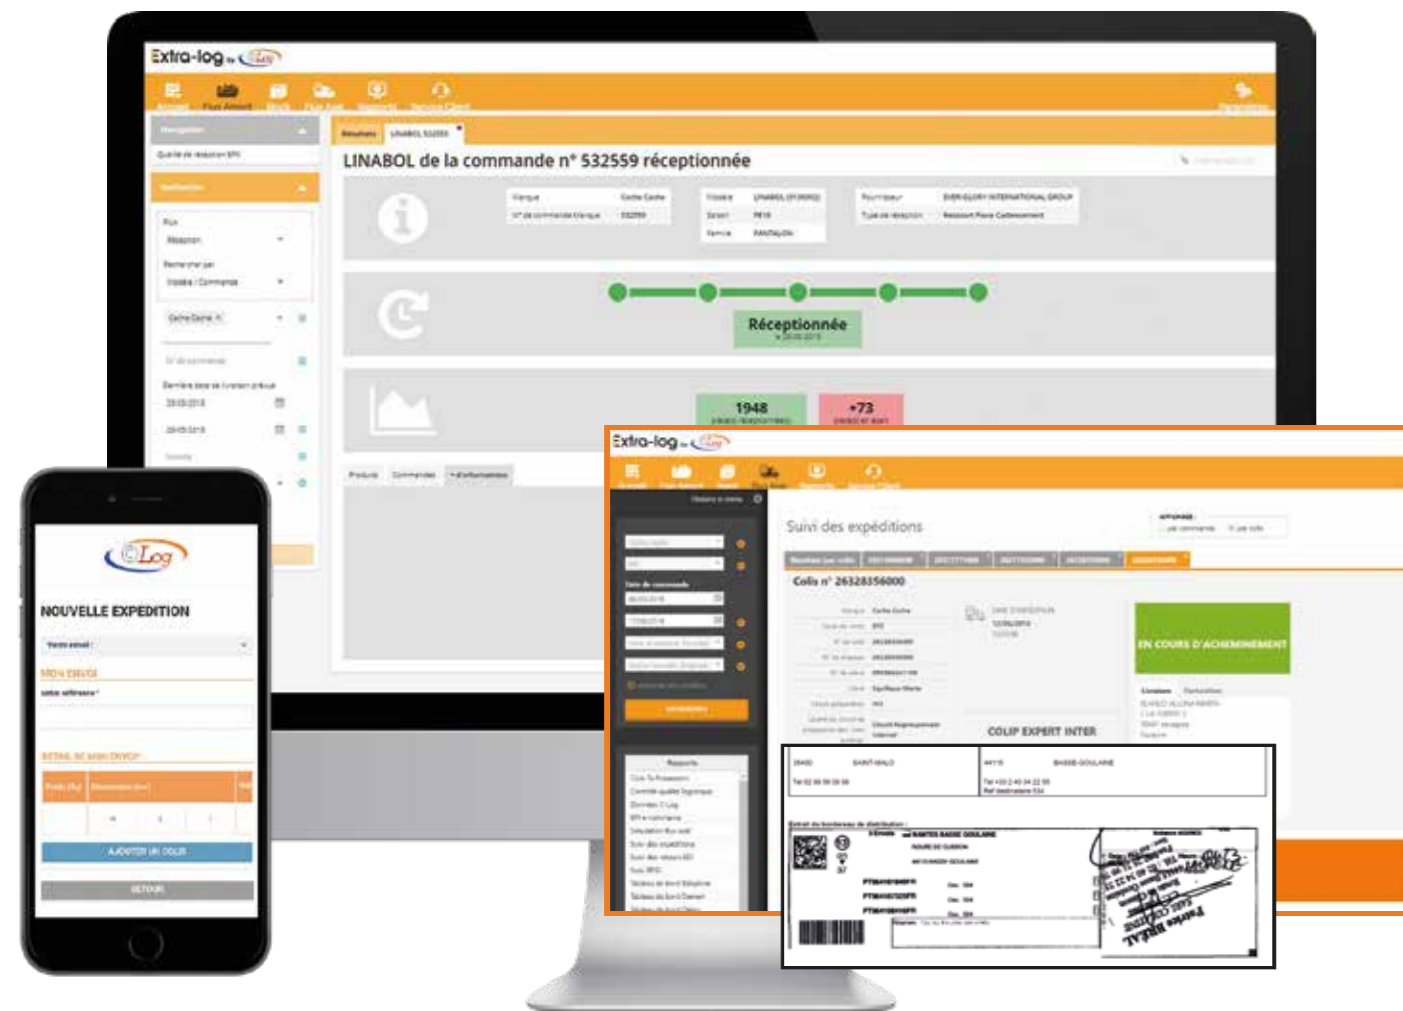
Extra-log

LINABOL de la commande n° 532559 réceptionnée

Réceptionnée

1948

+73

Extra-log

Suivi des expéditions

Colis n° 26328356000

EN COURS D'ACHEMINEMENT

COLIP EXPERT INTER

SAINT-MALO

BASSE-GOULAINE

Log

NOUVELLE EXPEDITION

AJOUTER UN COLIS

RETOUR